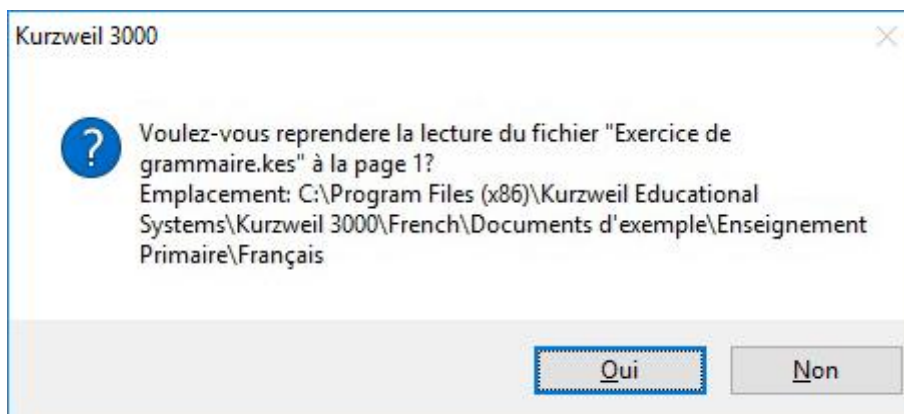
Kurzweil 3000

Voulez-vous reprendre la lecture du fichier "Exercice de grammaire.kes" à la page 1?
Emplacement: C:\Program Files (x86)\Kurzweil Educational Systems\Kurzweil 3000\French\Documents d'exemple\Enseignement Primaire\Français

Oui

Non